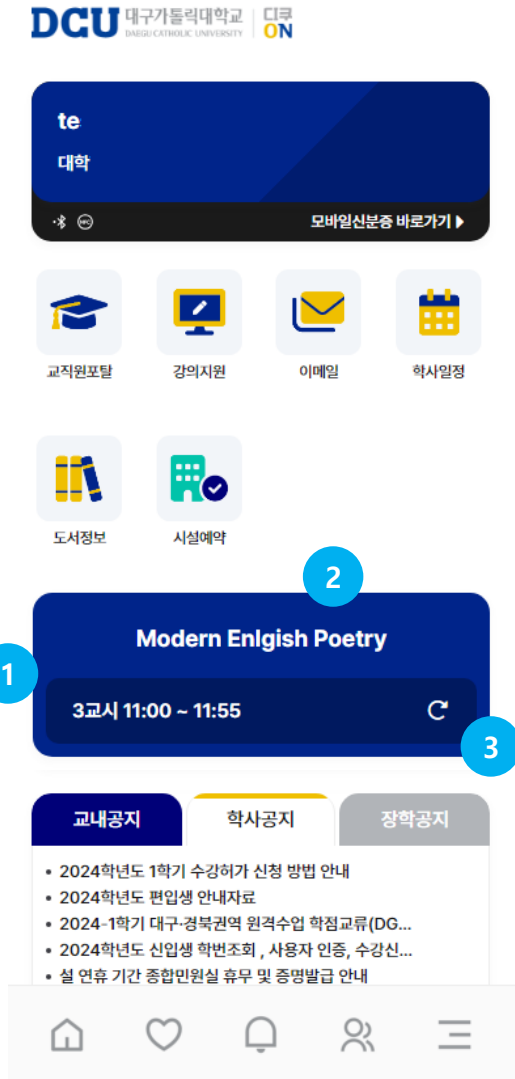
DCU 대구가톨릭대학교 DAEGU CATHOLIC UNIVERSITY | 디쿠 ON

te
대학

모바일신분증 바로가기 ▶

교직원포탈
강의지원
이메일
학사일정
도서정보
시설예약

2

1

Modern Enlgish Poetry

3교시 11:00 ~ 11:55

3

교내공지
학사공지
장학공지

• 2024학년도 1학기 수강허가 신청 방법 안내
• 2024학년도 편입생 안내자료
• 2024-1학기 대구·경북권역 원격수업 학점교류(DG...
• 2024학년도 신입생 학번조회 , 사용자 인증, 수강신...
• 설 연휴 기간 종합민원실 휴무 및 증명발급 안내